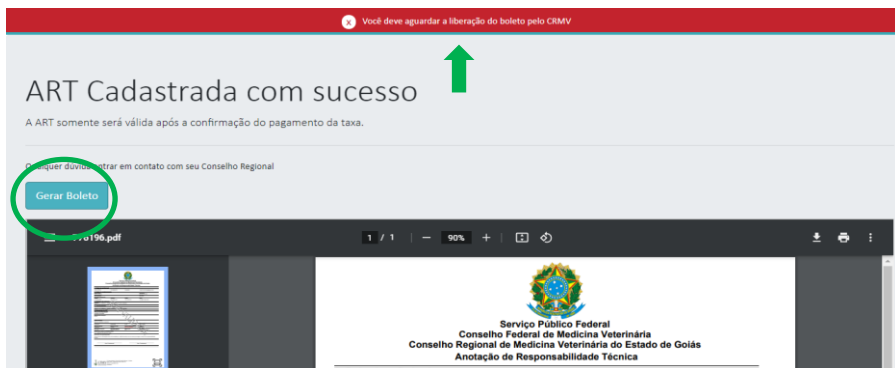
Você deve aguardar a liberação do boleto pelo CRMV

ART Cadastrada com sucesso

A ART somente será válida após a confirmação do pagamento da taxa.

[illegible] dúvida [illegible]ntrar em contato com seu Conselho Regional

Gerar Boleto

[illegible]76196.pdf

1 / 1 — 90% +

Serviço Público Federal
Conselho Federal de Medicina Veterinária
Conselho Regional de Medicina Veterinária do Estado de Goiás
Anotação de Responsabilidade Técnica